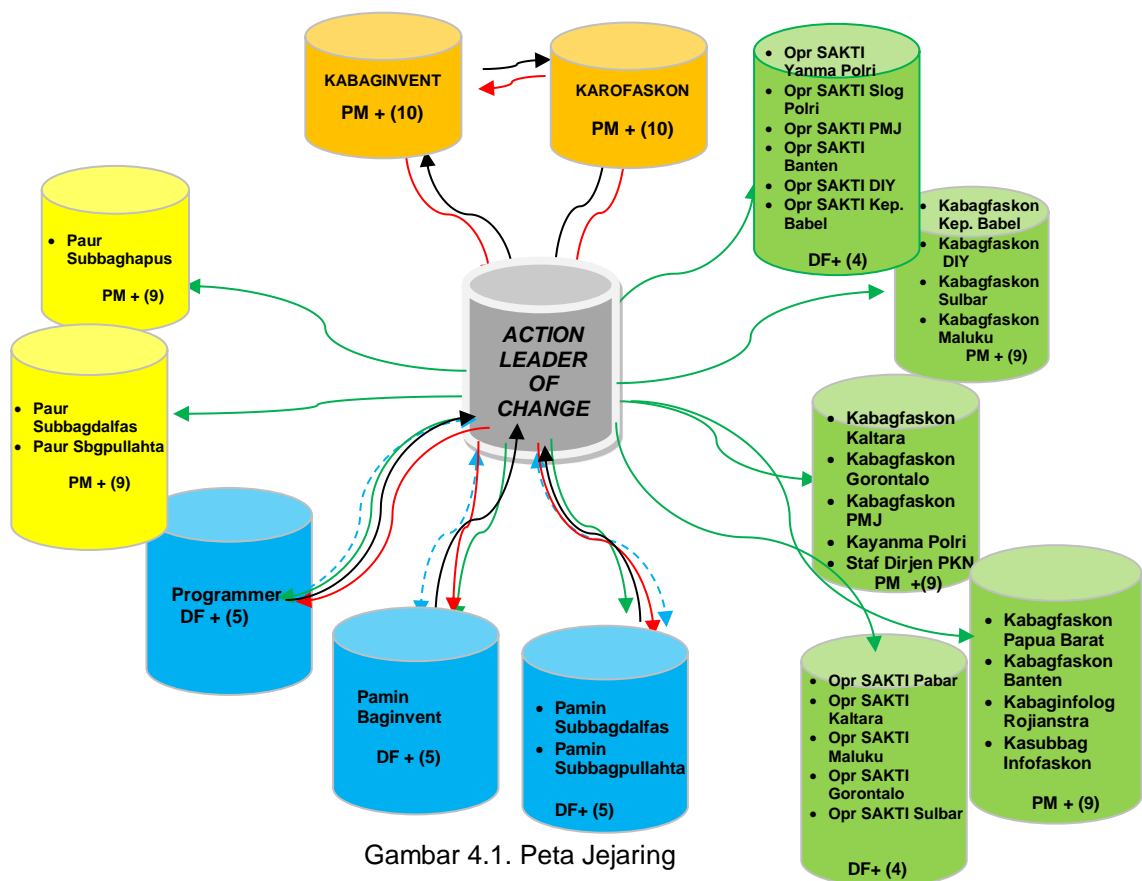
KABAGINVENT

PM + (10)

KAROFASKON

PM + (10)

- Opr SAKTI Yanma Polri
- Opr SAKTI Slog Polri
- Opr SAKTI PMJ
- Opr SAKTI Banten
- Opr SAKTI DIY
- Opr SAKTI Kep. Babel

DF+ (4)

- Paur Subbaghapus

PM + (9)

- Kabagfaskon Kep. Babel
- Kabagfaskon DIY
- Kabagfaskon Sulbar
- Kabagfaskon Maluku

PM + (9)

ACTION LEADER OF CHANGE

- Paur Subbagdalfas
- Paur Sbgpullahta

PM + (9)

- Kabagfaskon Kaltara
- Kabagfaskon Gorontalo
- Kabagfaskon PMJ
- Kayanma Polri
- Staf Dirjen PKN

PM +(9)

Programmer
DF + (5)

- Kabagfaskon Papua Barat
- Kabagfaskon Banten
- Kabaginfolog Rojianstra
- Kasubbag Infofaskon

PM + (9)

Pamin Baginvent

DF + (5)

- Pamin Subbagdalfas
- Pamin Subbagpullahta

DF+ (5)

- Opr SAKTI Pabar
- Opr SAKTI Kaltara
- Opr SAKTI Maluku
- Opr SAKTI Gorontalo
- Opr SAKTI Sulbar

DF+ (4)

Gambar 4.1. Peta Jejaring